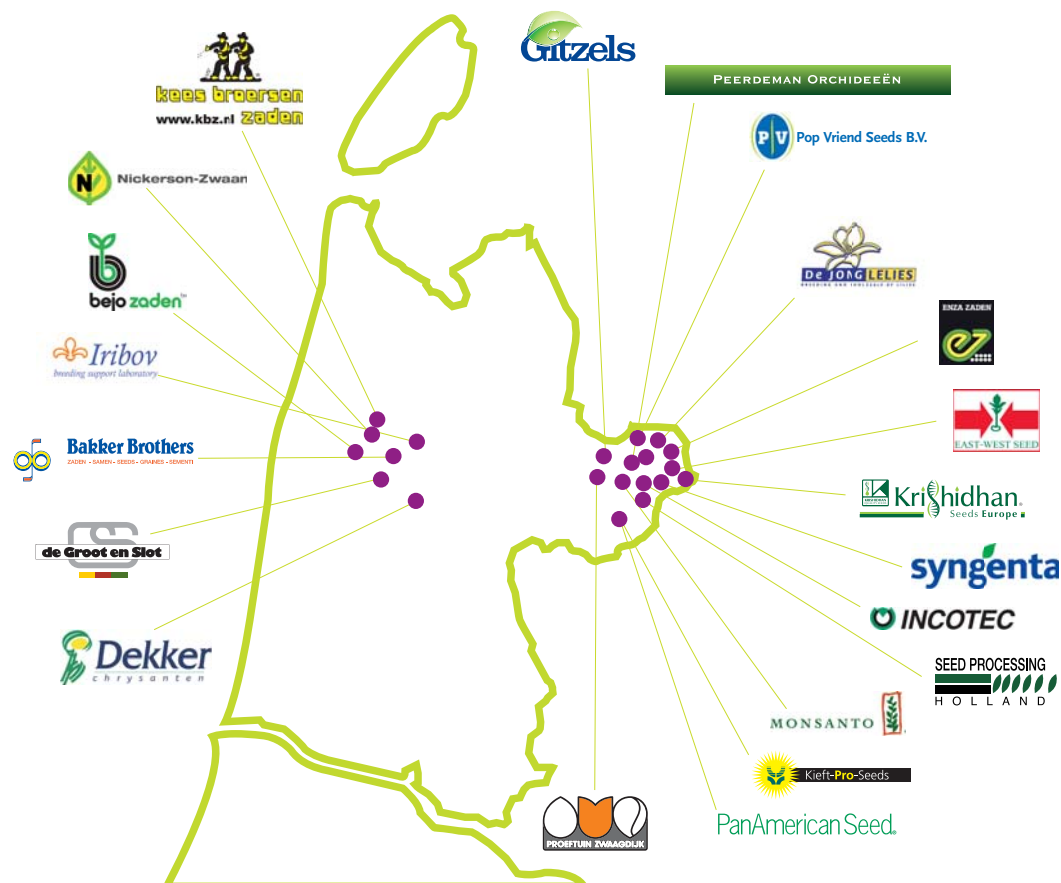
Gitzels

kees broersen zaden
www.kbz.nl

Peerdeman Orchideeën

Pop Vriend Seeds B.V.

Nickerson-Zwaan

De Jong Lelies
BREEDING AND WHOLESALE OF LILIES

bejo zaden™

ENZA ZADEN

Iribov
breeding support laboratory

Bakker Brothers
ZADEN · SAMEN · SEEDS · GRAINES · SEMENTI

EAST-WEST SEED

Krishidhan.
Seeds Europe

de Groot en Slot

syngenta

INCOTEC

Dekker
chrysanten

SEED PROCESSING
HOLLAND

MONSANTO

Kieft-Pro-Seeds

PanAmerican Seed.

PROEFTUIN ZWAAGDIJK